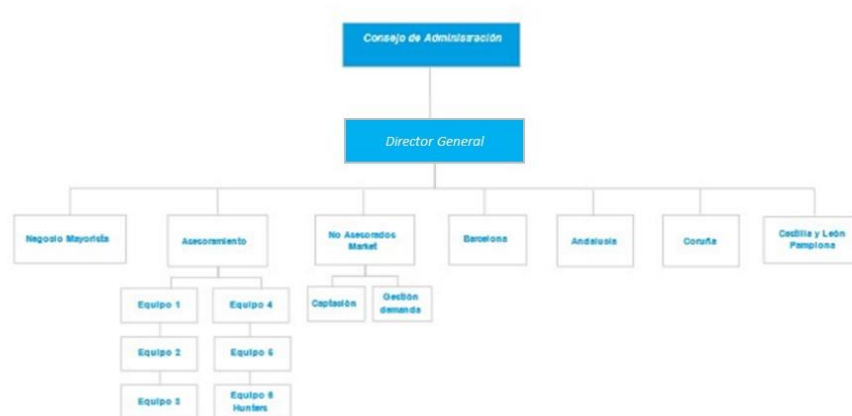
Consejo de Administración

Director General

Negocio Mayorista

Asesoramiento

No Asesorados Market

Barcelona

Andalucía

Coruña

Castilla y León Pamplona

Equipo 1

Equipo 4

Captación

Gestión demanda

Equipo 2

Equipo 5

Equipo 3

Equipo 6 Hunters